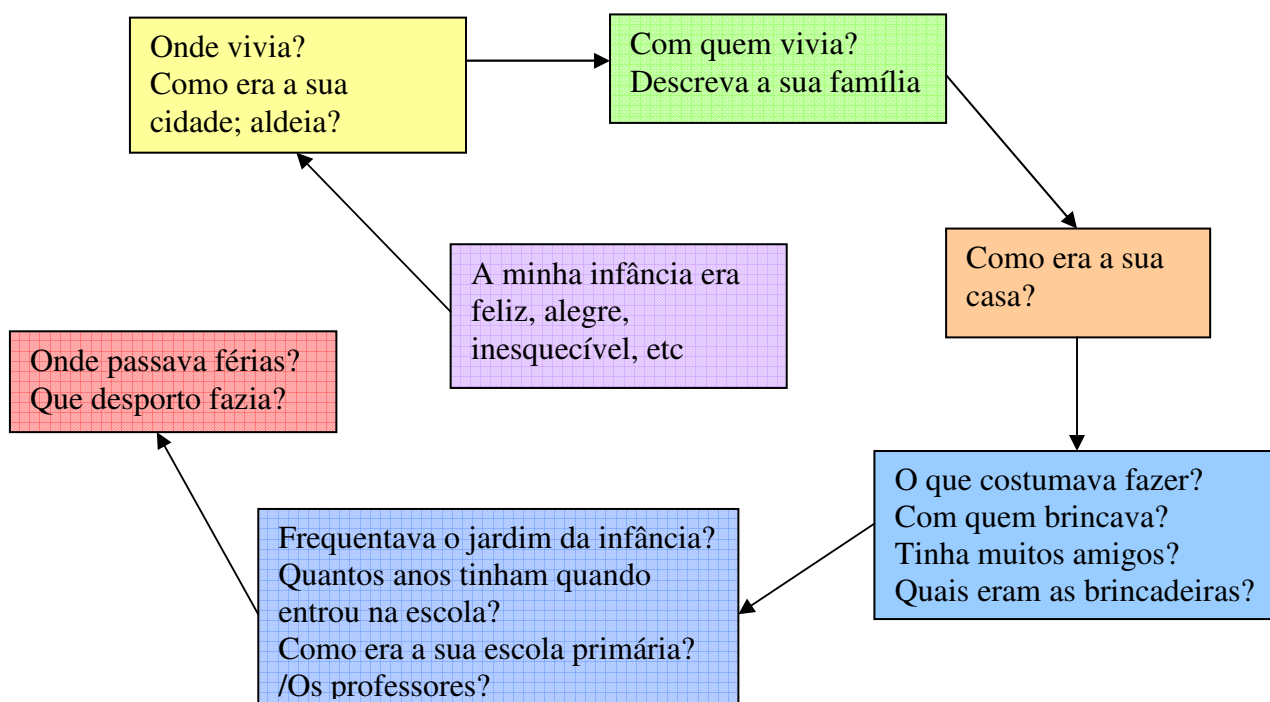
Onde vivia?
Como era a sua cidade; aldeia?

Com quem vivia?
Descreva a sua família

Como era a sua casa?

O que costumava fazer?
Com quem brincava?
Tinha muitos amigos?
Quais eram as brincadeiras?

Frequentava o jardim da infância?
Quantos anos tinham quando entrou na escola?
Como era a sua escola primária?
/Os professores?

Onde passava férias?
Que desporto fazia?

A minha infância era feliz, alegre, inesquecível, etc